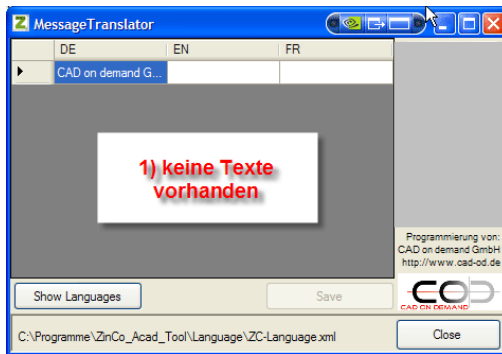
MessageTranslator

| | DE | EN | FR |
|---|---|---|---|
| ▸ | CAD on demand G... | | |

1) keine Texte vorhanden

Programmierung von:
CAD on demand GmbH
http://www.cad-od.de

COD
CAD ON DEMAND

Show Languages

Save

C:\Programme\ZinCo_Acad_Tool\Language\ZC-Language.xml

Close